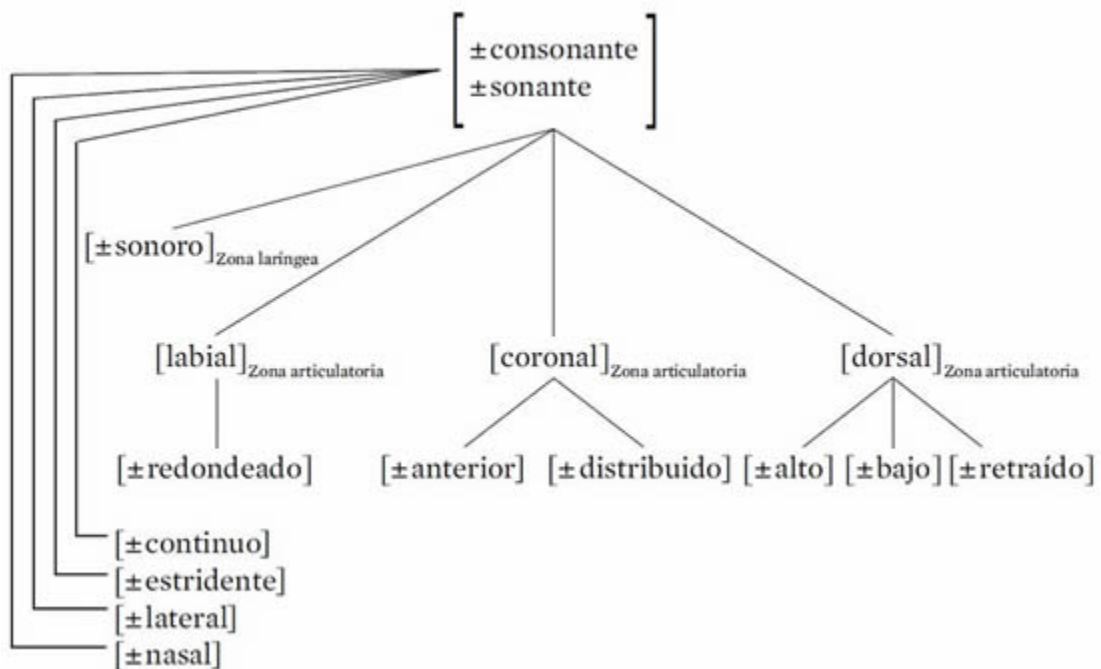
±consonante
±sonante

[±sonoro]$_{\text{Zona laríngea}}$

[labial]$_{\text{Zona articulatoria}}$

[coronal]$_{\text{Zona articulatoria}}$

[dorsal]$_{\text{Zona articulatoria}}$

[±redondeado]

[±anterior] [±distribuido]

[±alto] [±bajo] [±retraído]

[±continuo]
[±estridente]
[±lateral]
[±nasal]